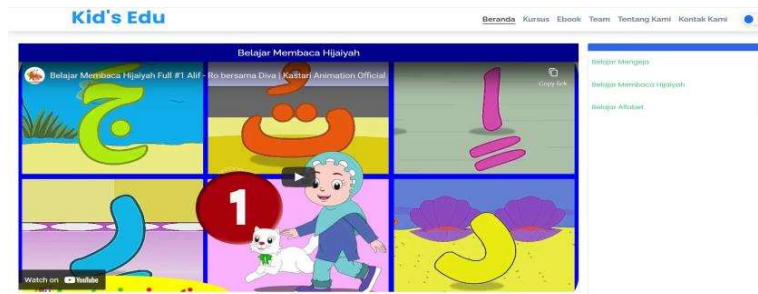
Kid's Edu

Beranda Kursus Ebook Team Tentang Kami Kontak Kami

Belajar Membaca Hijaiyah

Belajar Membaca Hijaiyah Full #1 Alif - Ro bersama Diva | Kastari Animation Official

Copy link

ج

ث

ا

ر

1

ر

Watch on YouTube

Belajar Mengeja

Belajar Membaca Hijaiyah

Belajar Alfabet